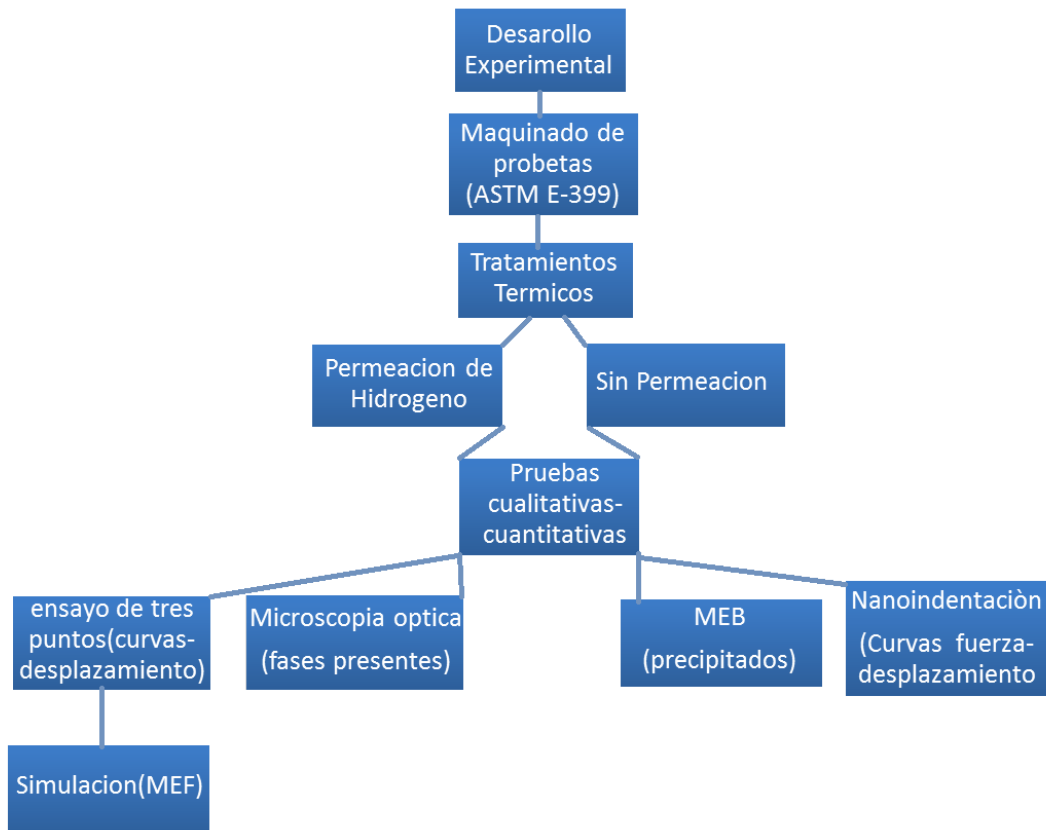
Desarollo Experimental

Maquinado de probetas (ASTM E-399)

Tratamientos Termicos

Permeacion de Hidrogeno

Sin Permeacion

Pruebas cualitativas-cuantitativas

ensayo de tres puntos(curvas-desplazamiento)

Microscopia optica (fases presentes)

MEB (precipitados)

Nanoindentaciòn (Curvas fuerza-desplazamiento

Simulacion(MEF)